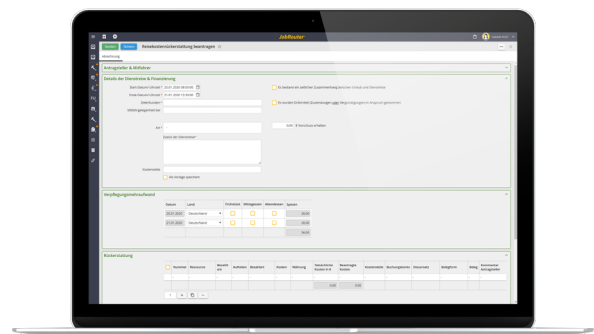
JobRouter

Speichern | Senden | Reisekostenrückerstattung beantragen

Antragsteller & Mitfahrer

Details der Dienstreise & Finanzierung

Start-Datum/-Uhrzeit * 20.01.2020 08:00:00
Ende-Datum/-Uhrzeit * 21.01.2020 15:00:00
Zielort/Länder *
Abfahrtsgegebenheiten

Es bestand ein zeitlicher Zusammenhang zwischen Urlaub und Dienstreise
Es wurden Entgelte/Zuwendungen oder Vergünstigungen im Vorjahr gewährt

Art *
Zweck der Dienstreise *
0,00 € Vorschuss erhalten

Anmerkungen
Als Vorlage speichern

Verpflegungsmehraufwand

| Datum | Land | Frühstück | Mittagessen | Abendessen | Spesen |
|---|---|---|---|---|---|
| 20.01.2020 | Deutschland | | | | 14,00 |
| 21.01.2020 | Deutschland | | | | 14,00 |
| | | | | | 28,00 |

Rückerstattung

| Nummer | Ressource | Betrag | Aufteilen | Belegdatum | Kosten | Währung | Tatsächliche Kosten in € | Beantragte Kosten | Kostenstelle | Buchungskonten | Steuersatz | Belegform | Beleg | Kommentar Antragsteller |
|---|---|---|---|---|---|---|---|---|---|---|---|---|---|---|
| | | | | | | | 0,00 | 0,00 | | | | | | |